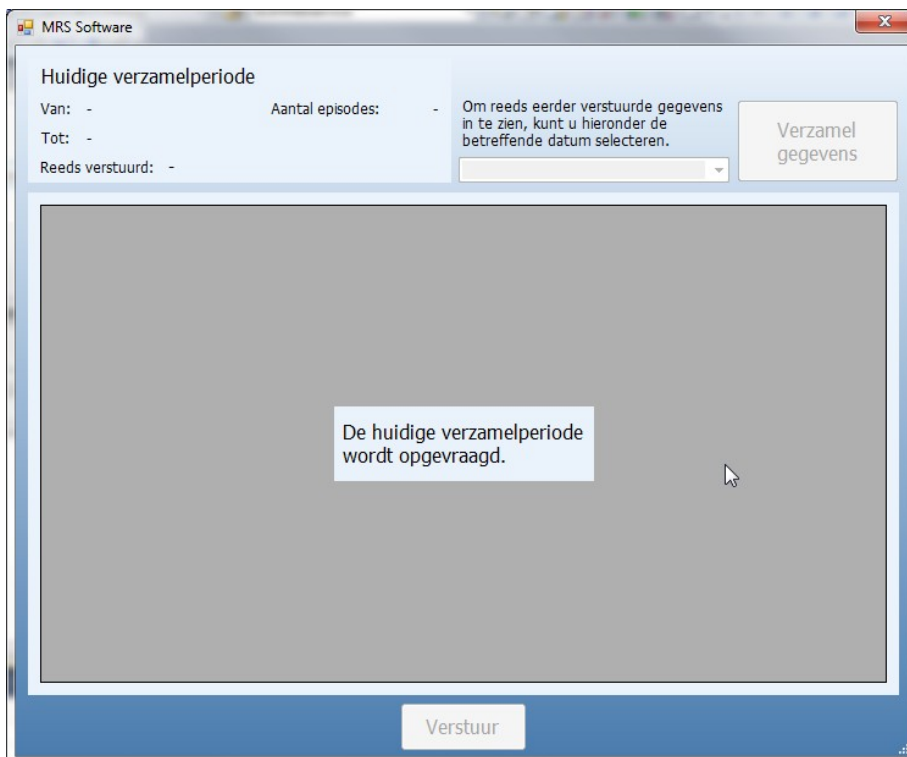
MRS Software

Huidige verzamelperiode

Van: -

Tot: -

Reeds verstuurd: -

Aantal episodes: -

Om reeds eerder verstuurde gegevens in te zien, kunt u hieronder de betreffende datum selecteren.

Verzamel gegevens

De huidige verzamelperiode wordt opgevraagd.

Verstuur